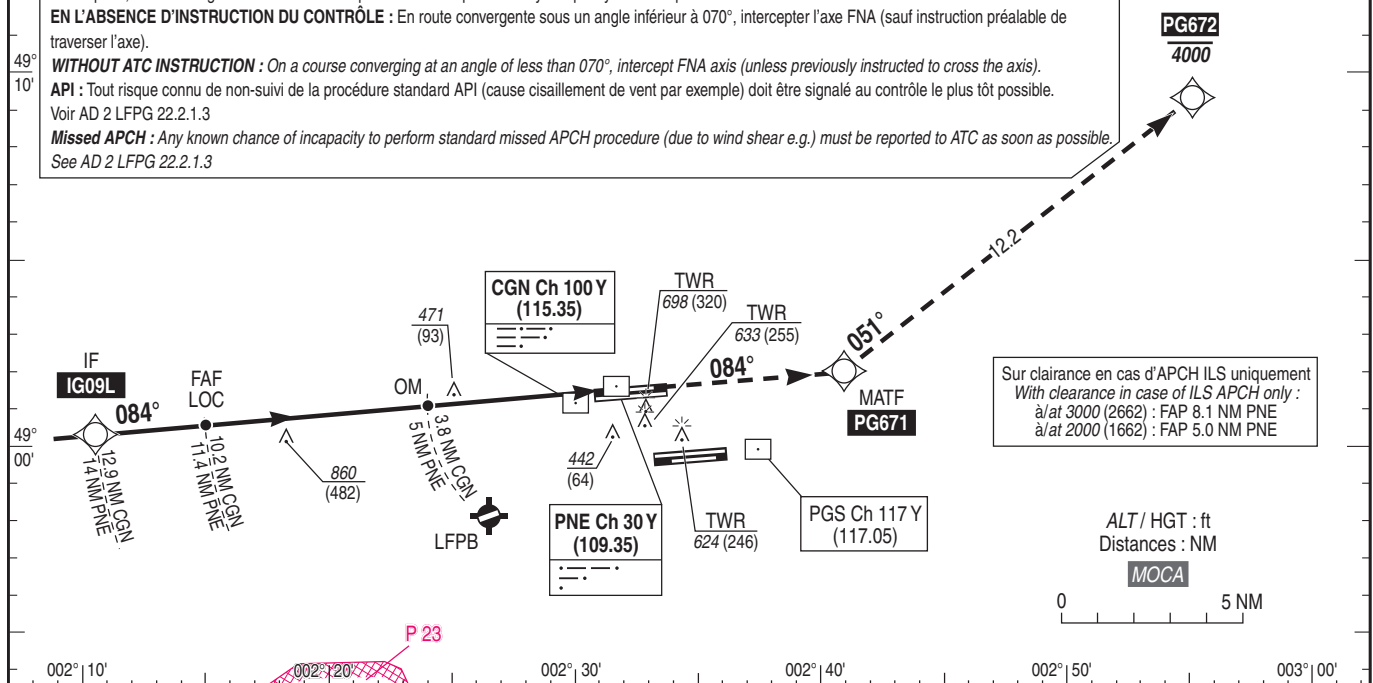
EN L'ABSENCE D'INSTRUCTION DU CONTRÔLE : En route convergente sous un angle inférieur à 070°, intercepter l'axe FNA (sauf instruction préalable de traverser l'axe).
WITHOUT ATC INSTRUCTION : On a course converging at an angle of less than 070°, intercept FNA axis (unless previously instructed to cross the axis).
API : Tout risque connu de non-suivi de la procédure standard API (cause cisaillement de vent par exemple) doit être signalé au contrôle le plus tôt possible. Voir AD 2 LFPG 22.2.1.3
Missed APCH : Any known chance of incapacity to perform standard missed APCH procedure (due to wind shear e.g.) must be reported to ATC as soon as possible. See AD 2 LFPG 22.2.1.3

PG672
4000

49° 10'

12.2

CGN Ch 100 Y
(115.35)

TWR
698 (320)

TWR
633 (255)

471
(93)

051°

084°

IF
IG09L

FAF
LOC

OM

MATF
PG671

Sur clairance en cas d'APCH ILS uniquement
With clearance in case of ILS APCH only :
à/at 3000 (2662) : FAP 8.1 NM PNE
à/at 2000 (1662) : FAP 5.0 NM PNE

084°

49° 00'

12.9 NM CGN
14 NM PNE

10.2 NM CGN
11.4 NM PNE

3.8 NM CGN
5 NM PNE

860
(482)

442
(64)

LFPB

PNE Ch 30 Y
(109.35)

TWR
624 (246)

PGS Ch 117 Y
(117.05)

ALT / HGT : ft
Distances : NM
MOCA

0
5 NM

P 23

002° 10'
002° 20'
002° 30'
002° 40'
002° 50'
003° 00'